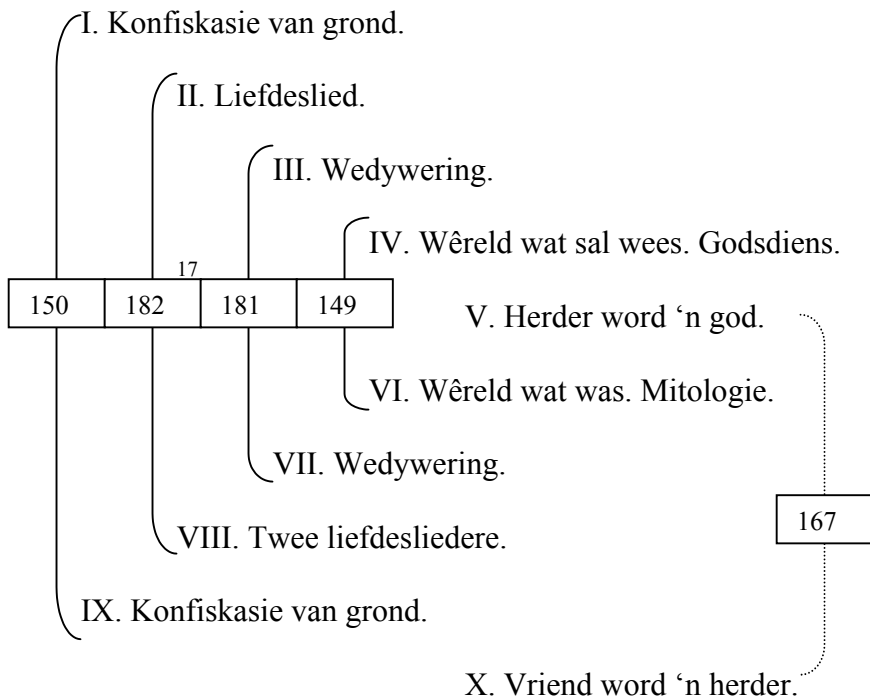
I. Konfiskasie van grond.

II. Liefdeslied.

III. Wedywering.

IV. Wêreld wat sal wees. Godsdiens.

17

| 150 | 182 | 181 | 149 |
|---|---|---|---|

V. Herder word 'n god.

VI. Wêreld wat was. Mitologie.

VII. Wedywering.

167

VIII. Twee liefdesliedere.

IX. Konfiskasie van grond.

X. Vriend word 'n herder.